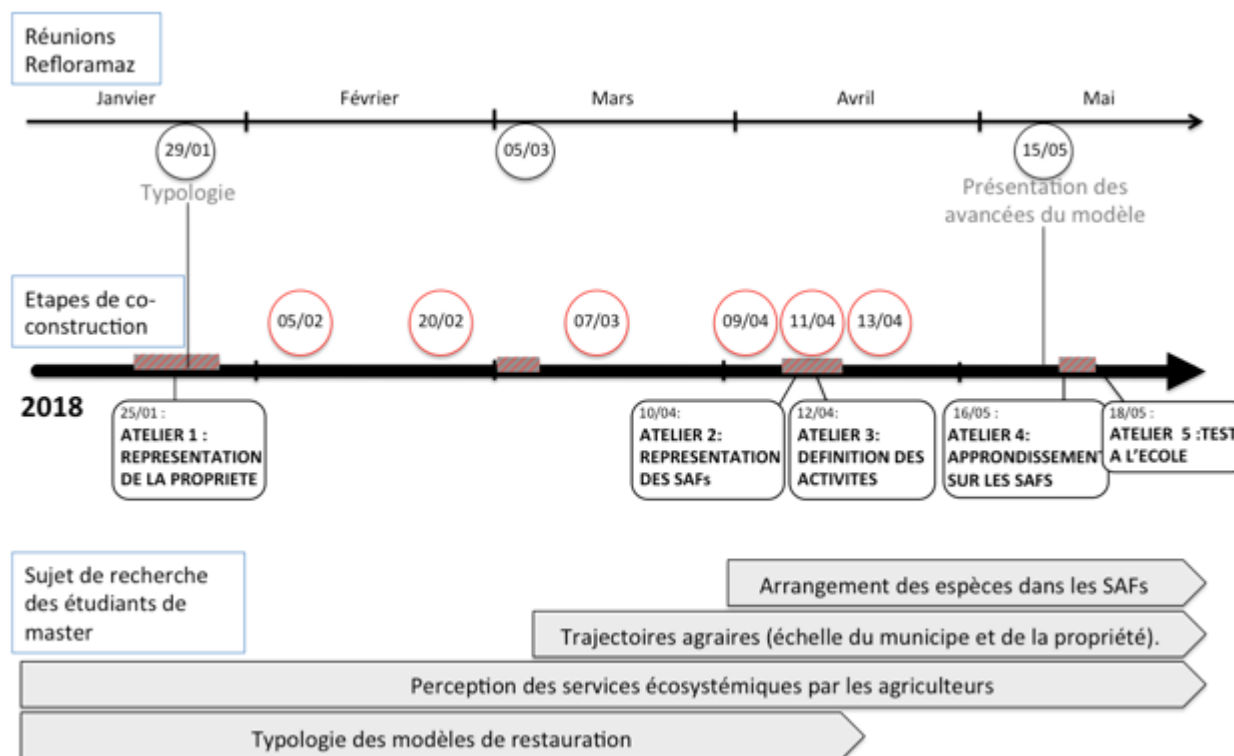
Réunions Refloramaz

Janvier | Février | Mars | Avril | Mai

29/01
Typologie

05/03

15/05
Présentation des avancées du modèle

Etapes de co-construction

05/02
20/02
07/03
09/04
11/04
13/04

2018

25/01 :
ATELIER 1 : REPRESENTATION DE LA PROPRIETE

10/04:
ATELIER 2: REPRESENTATION DES SAFs

12/04:
ATELIER 3: DEFINITION DES ACTIVITES

16/05 :
ATELIER 4: APPRONDISSEMENT SUR LES SAFS

18/05 :
ATELIER 5 :TEST A L'ECOLE

Sujet de recherche des étudiants de master

Arrangement des espèces dans les SAFs

Trajectoires agraires (échelle du municipe et de la propriété).

Perception des services écosystémiques par les agriculteurs

Typologie des modèles de restauration